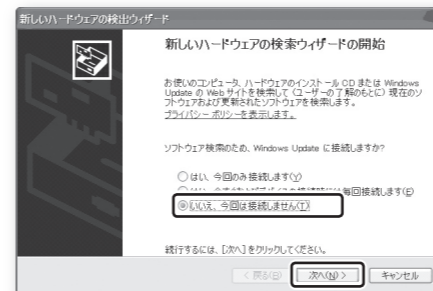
新しいハードウェアの検出ウィザード

新しいハードウェアの検索ウィザードの開始

お使いのコンピュータ、ハードウェアのインストール CD または Windows Update の Web サイトを検索して (ユーザーの了解のもとに) 現在のソフトウェアおよび更新されたソフトウェアを検索します。

プライバシー ポリシーを表示します。

ソフトウェア検索のため、Windows Update に接続しますか?

○はい、今回のみ接続します(Y)

○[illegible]毎回接続します(E)

◉いいえ、今回は接続しません(T)

続行するには、[次へ] をクリックしてください。

< 戻る(B)　次へ(N) >　キャンセル